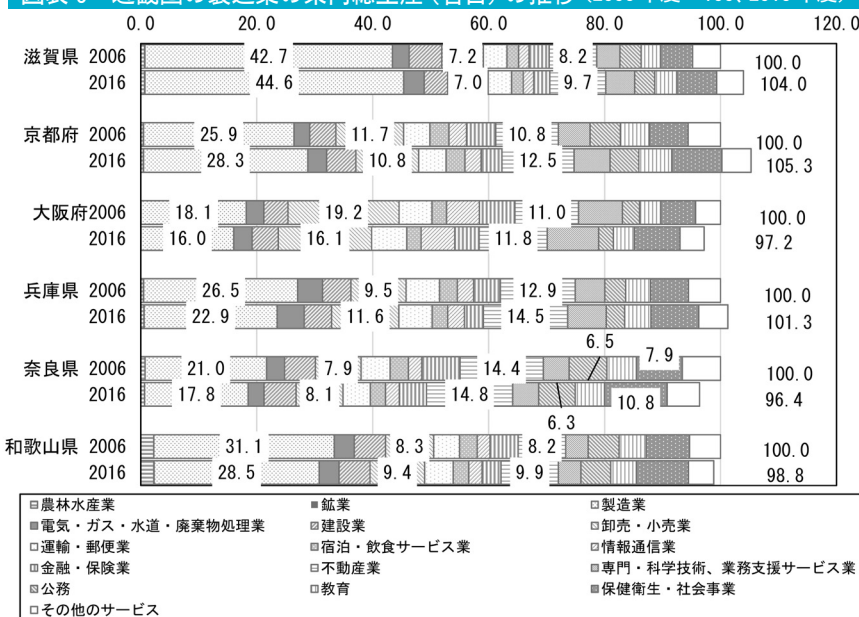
図表3 近畿圏の製造業の県内総生産（名目）の推移（2006年度＝100, 2016年度）

0.0　20.0　40.0　60.0　80.0　100.0　120.0

滋賀県 2006　42.7　7.2　8.2　100.0
2016　44.6　7.0　9.7　104.0

京都府 2006　25.9　11.7　10.8　100.0
2016　28.3　10.8　12.5　105.3

大阪府 2006　18.1　19.2　11.0　100.0
2016　16.0　16.1　11.8　97.2

兵庫県 2006　26.5　9.5　12.9　100.0
2016　22.9　11.6　14.5　101.3

奈良県 2006　21.0　7.9　14.4　6.5　7.9　100.0
2016　17.8　8.1　14.8　6.3　10.8　96.4

和歌山県 2006　31.1　8.3　8.2　100.0
2016　28.5　9.4　9.9　98.8

農林水産業　鉱業　製造業
電気・ガス・水道・廃棄物処理業　建設業　卸売・小売業
運輸・郵便業　宿泊・飲食サービス業　情報通信業
金融・保険業　不動産業　専門・科学技術、業務支援サービス業
公務　教育　保健衛生・社会事業
その他のサービス